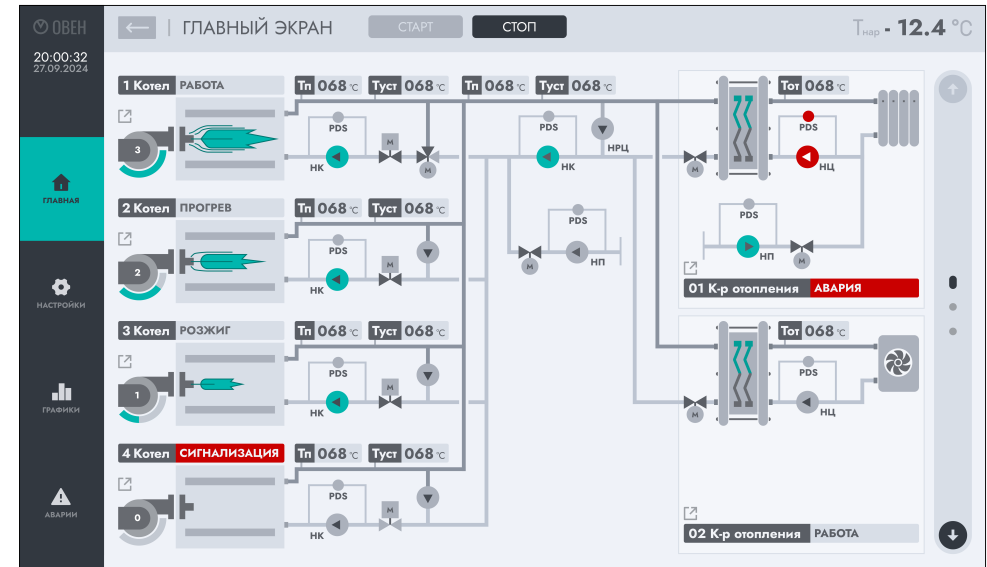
ОВЕН
20:00:32
27.09.2024
ГЛАВНАЯ
НАСТРОЙКИ
ГРАФИКИ
АВАРИИ

ГЛАВНЫЙ ЭКРАН
СТАРТ
СТОП
Тнар - 12.4 °C

1 Котел РАБОТА
Тп 068 °C
Туст 068 °C
3
PDS
НК
M
M

Тп 068 °C
Туст 068 °C
PDS
НК
НРЦ

2 Котел ПРОГРЕВ
Тп 068 °C
Туст 068 °C
2
PDS
НК
M

PDS
M
НП

3 Котел РОЗЖИГ
Тп 068 °C
Туст 068 °C
1
PDS
НК
M

4 Котел СИГНАЛИЗАЦИЯ
Тп 068 °C
Туст 068 °C
0
PDS
НК
M

Тот 068 °C
PDS
M
НЦ
PDS
НП
M
01 К-р отопления АВАРИЯ

Тот 068 °C
PDS
M
НЦ
02 К-р отопления РАБОТА